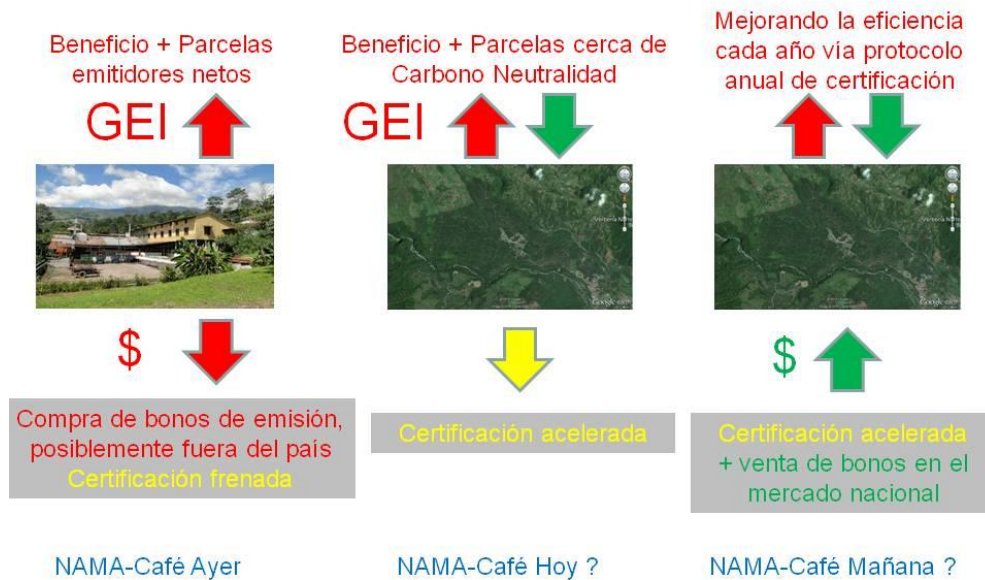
Beneficio + Parcelas emitidores netos

GEI

$

Compra de bonos de emisión, posiblemente fuera del pais
Certificación frenada

NAMA-Café Ayer

Beneficio + Parcelas cerca de Carbono Neutralidad

GEI

Certificación acelerada

NAMA-Café Hoy ?

Mejorando la eficiencia cada año vía protocolo anual de certificación

$

Certificación acelerada + venta de bonos en el mercado nacional

NAMA-Café Mañana ?